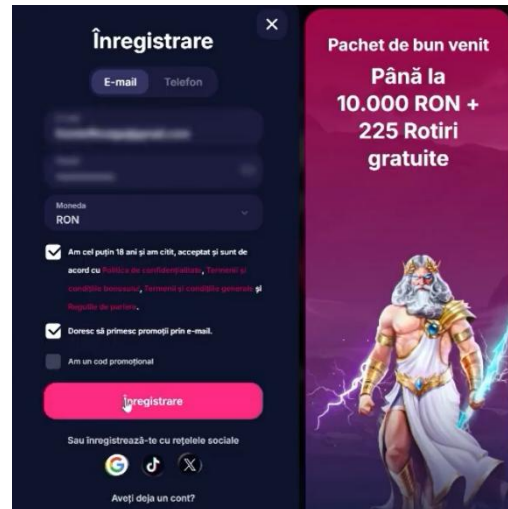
Înregistrare

×

E-mail Telefon

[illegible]
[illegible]

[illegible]
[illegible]

Moneda
RON

Am cel puțin 18 ani și am citit, acceptat și sunt de acord cu Politica de confidențialitate, Termenii și condițiile bonusului, Termenii și condițiile generale și Regulile de pariere.

Doresc să primesc promoții prin e-mail.

Am un cod promoțional

Înregistrare

Sau înregistrează-te cu rețelele sociale

Aveți deja un cont?

Pachet de bun venit
Până la 10.000 RON + 225 Rotiri gratuite